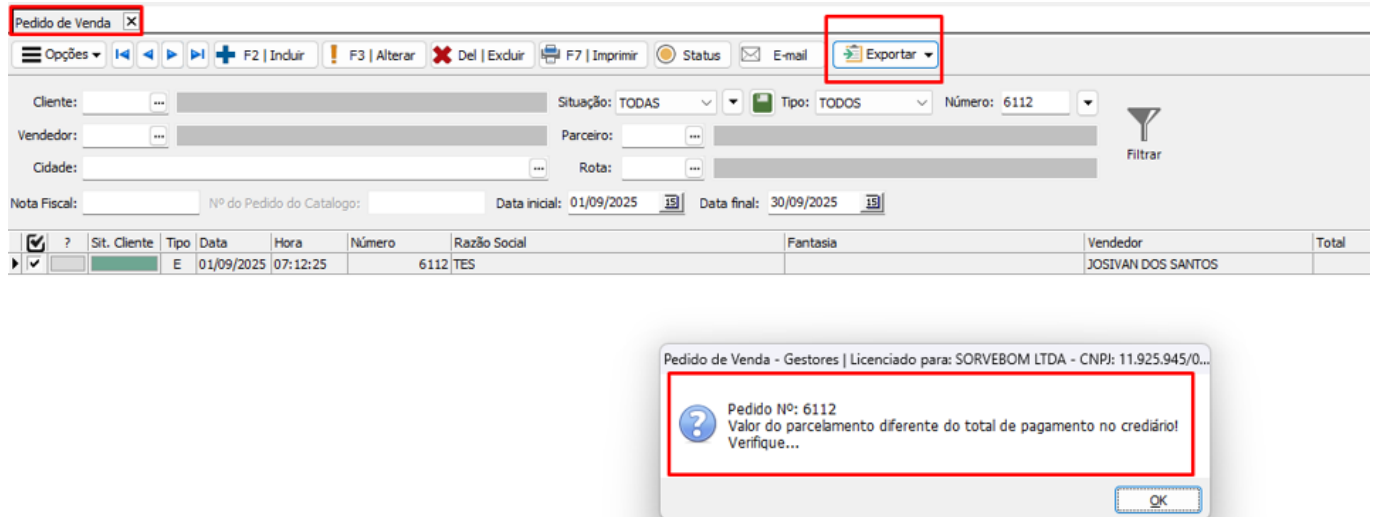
Pedido de Venda ✕

Opções | F2 | Incluir | F3 | Alterar | Del | Excluir | F7 | Imprimir | Status | E-mail | Exportar

Cliente: | Situação: TODAS | Tipo: TODOS | Número: 6112
Vendedor: | Parceiro:
Cidade: | Rota: | Filtrar
Nota Fiscal: | Nº do Pedido do Catalogo: | Data inicial: 01/09/2025 | Data final: 30/09/2025

| ? | Sit. Cliente | Tipo | Data | Hora | Número | Razão Social | Fantasia | Vendedor | Total |
|---|---|---|---|---|---|---|---|---|---|
| | | E | 01/09/2025 | 07:12:25 | 6112 | TES | | JOSIVAN DOS SANTOS | |

Pedido de Venda - Gestores | Licenciado para: SORVEBOM LTDA - CNPJ: 11.925.945/0...

Pedido Nº: 6112
Valor do parcelamento diferente do total de pagamento no crediário!
Verifique...

OK